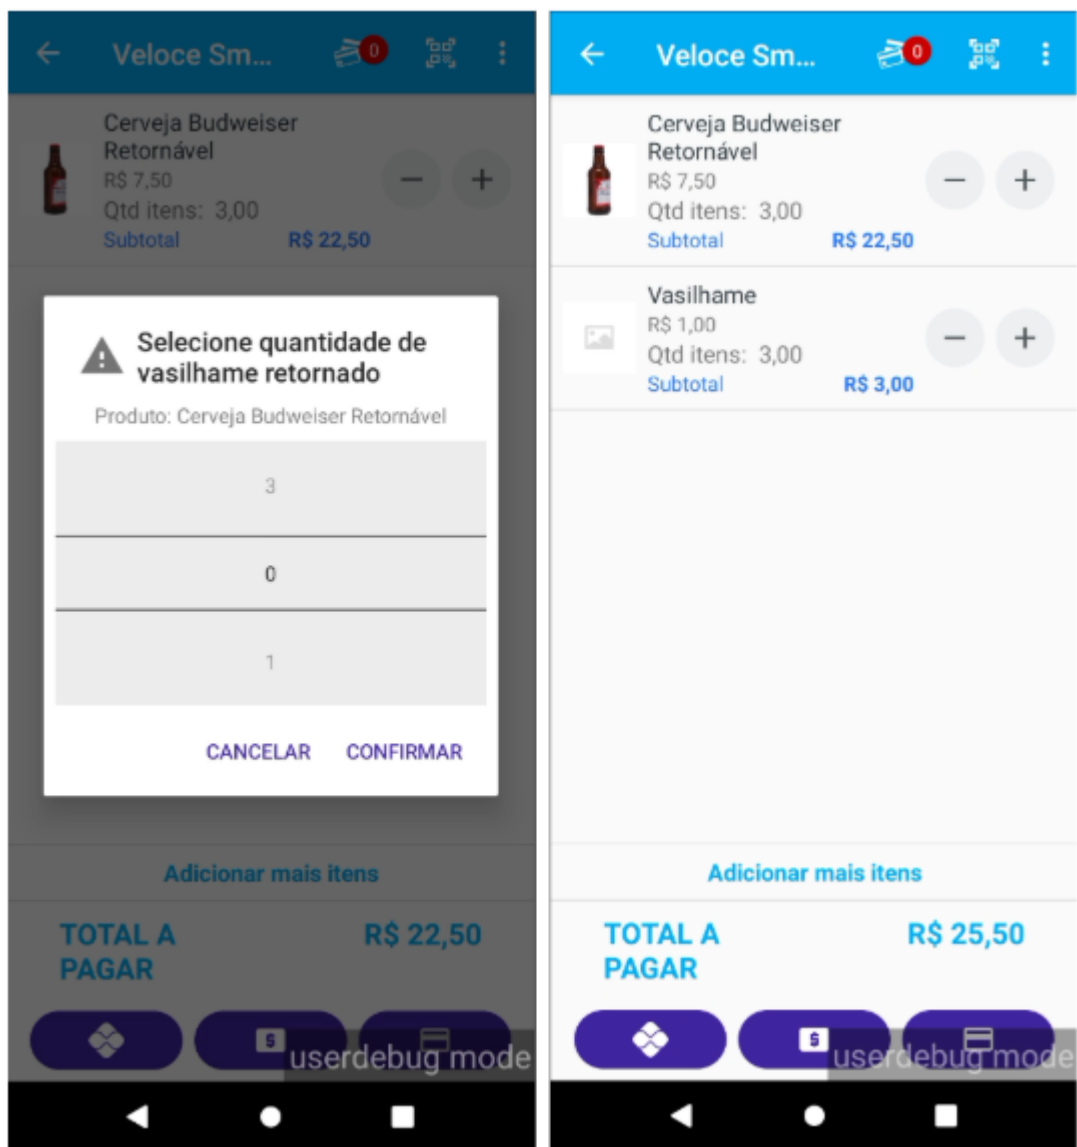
Veloce Sm... 0

Cerveja Budweiser Retornável
R$ 7,50
Qtd itens: 3,00
Subtotal R$ 22,50

Selecione quantidade de vasilhame retornado

Produto: Cerveja Budweiser Retornável

3
0
1

CANCELAR CONFIRMAR

Adicionar mais itens

TOTAL A PAGAR R$ 22,50

$

userdebug mode

Veloce Sm... 0

Cerveja Budweiser Retornável
R$ 7,50
Qtd itens: 3,00
Subtotal R$ 22,50

Vasilhame
R$ 1,00
Qtd itens: 3,00
Subtotal R$ 3,00

Adicionar mais itens

TOTAL A PAGAR R$ 25,50

$

userdebug mode